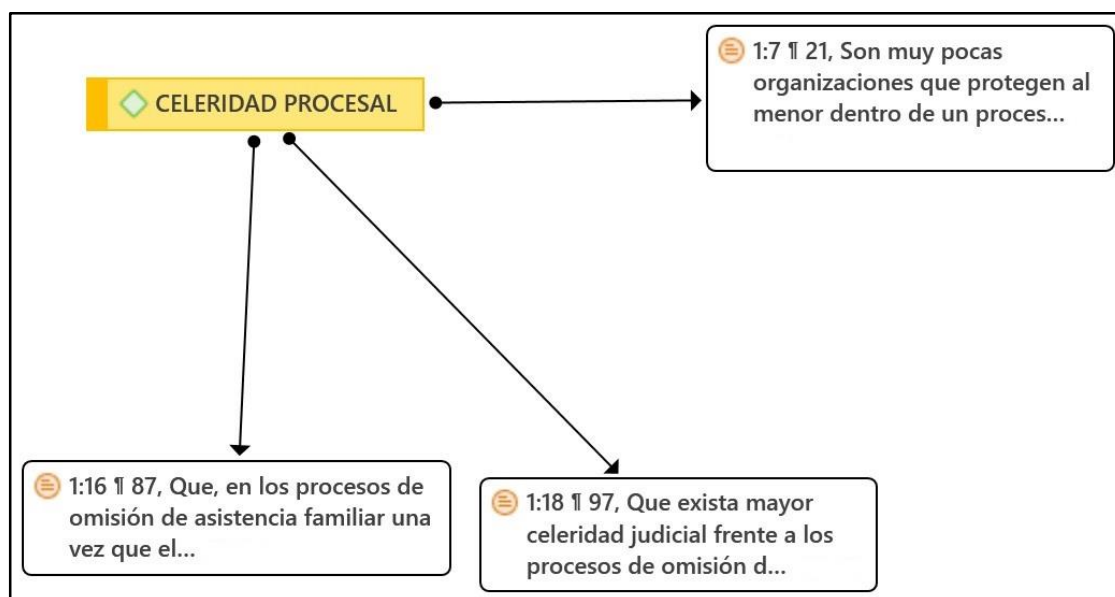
CELERIDAD PROCESAL

1:7 ¶ 21, Son muy pocas organizaciones que protegen al menor dentro de un proces...

1:16 ¶ 87, Que, en los procesos de omisión de asistencia familiar una vez que el...

1:18 ¶ 97, Que exista mayor celeridad judicial frente a los procesos de omisión d...